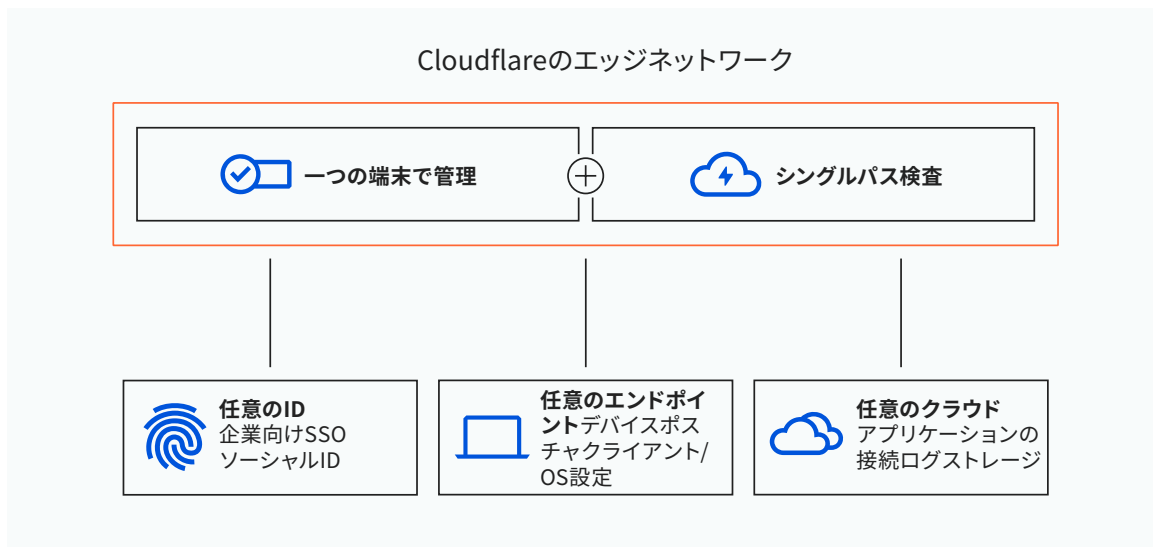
Cloudflareのエッジネットワーク

一つの端末で管理

シングルパス検査

任意のID
企業向けSSO
ソーシャルID

任意のエンドポイントデバイスポスチャクライアント/OS設定

任意のクラウド
アプリケーションの接続ログストレージ